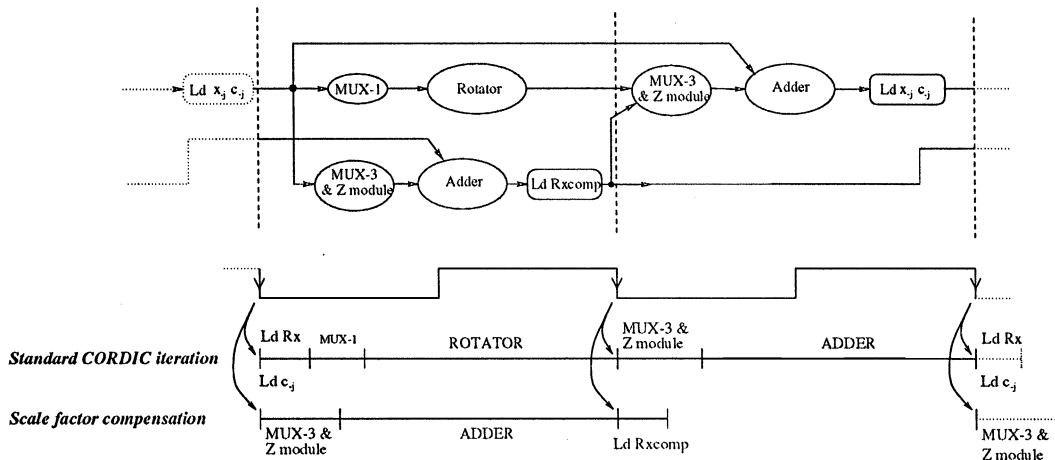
Ld $x_{-j}$ $c_{-j}$

MUX-1

Rotator

MUX-3 & Z module

Adder

Ld $x_{-j}$ $c_{-j}$

MUX-3 & Z module

Adder

Ld Rxcomp

Ld Rx

MUX-1

ROTATOR

MUX-3 & Z module

ADDER

Ld Rx

Standard CORDIC iteration

Ld $c_{-j}$

Ld $c_{-j}$

Scale factor compensation

MUX-3 & Z module

ADDER

Ld Rxcomp

MUX-3 & Z module